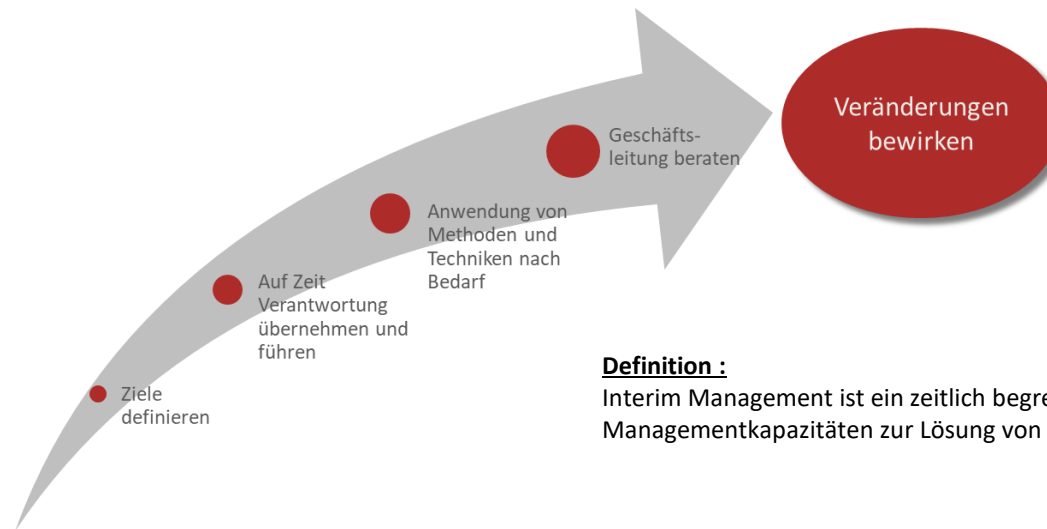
Veränderungen bewirken

Geschäftsleitung beraten

Anwendung von Methoden und Techniken nach Bedarf

Auf Zeit Verantwortung übernehmen und führen

Ziele definieren

**Definition :**
Interim Management ist ein zeitlich begre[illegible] Managementkapazitäten zur Lösung von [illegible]